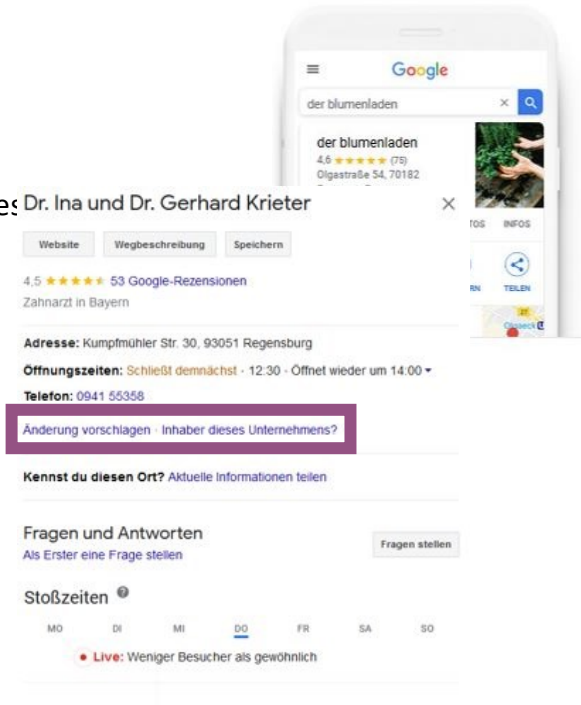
Google

der blumenladen

der blumenladen
4,6 ★★★★★ (75)
Olgastraße 54, 70182

TOS INFOS

RN TEILEN

es Dr. Ina und Dr. Gerhard Krieter

Website Wegbeschreibung Speichern

4,5 ★★★★★ 53 Google-Rezensionen
Zahnarzt in Bayern

Adresse: Kumpfmühler Str. 30, 93051 Regensburg

Öffnungszeiten: Schließt demnächst · 12:30 · Öffnet wieder um 14:00

Telefon: 0941 55358

Änderung vorschlagen · Inhaber dieses Unternehmens?

Kennst du diesen Ort? Aktuelle Informationen teilen

Fragen und Antworten
Als Erster eine Frage stellen

Fragen stellen

Stoßzeiten

MO DI MI DO FR SA SO

• Live: Weniger Besucher als gewöhnlich